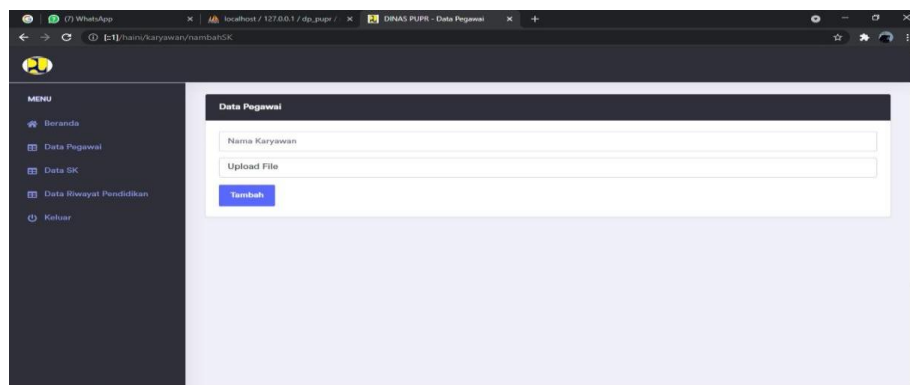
(7) WhatsApp
localhost / 127.0.0.1 / dp_pupr /
DINAS PUPR - Data Pegawai
[::1]/haini/karyawan/nambahSK

MENU
Beranda
Data Pegawai
Data SK
Data Riwayat Pendidikan
Keluar

Data Pegawai
Nama Karyawan
Upload File
Tambah